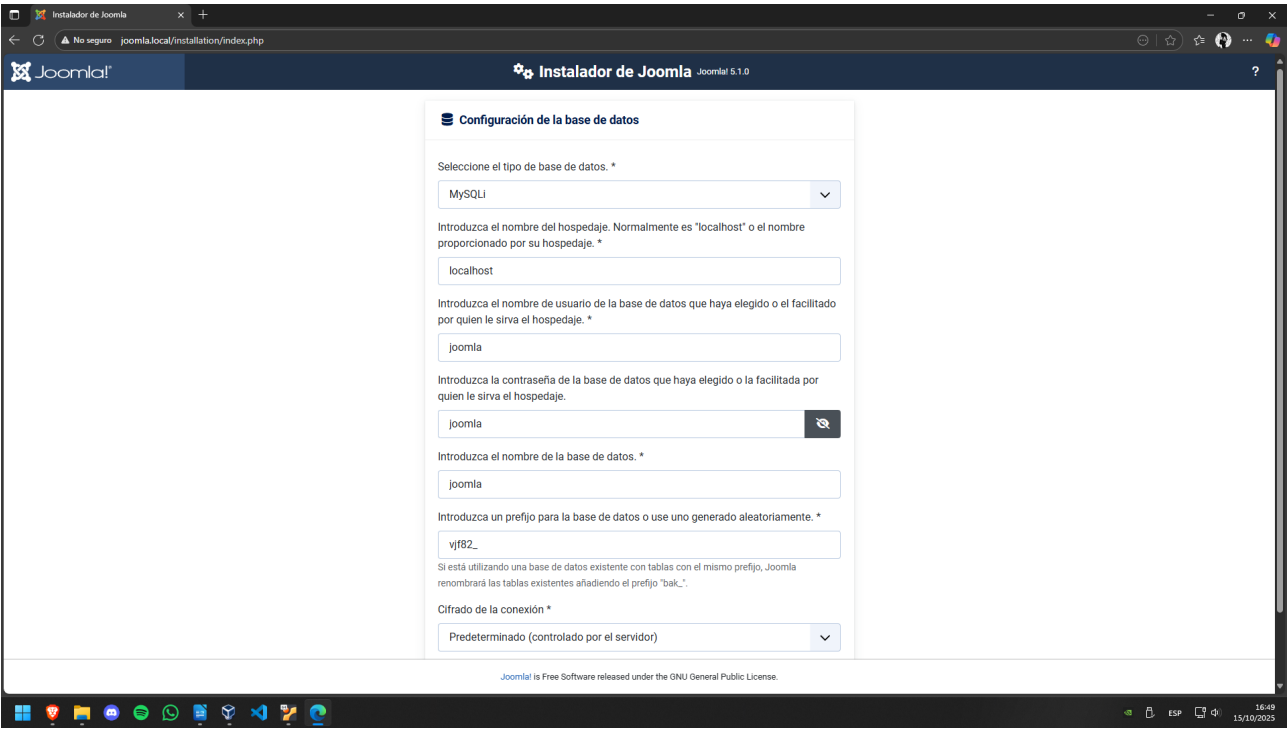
Instalador de Joomla

No seguro joomla.local/installation/index.php

Joomla!

Instalador de Joomla Joomla! 5.1.0

?

Configuración de la base de datos

Seleccione el tipo de base de datos. *

MySQLi

Introduzca el nombre del hospedaje. Normalmente es "localhost" o el nombre proporcionado por su hospedaje. *

localhost

Introduzca el nombre de usuario de la base de datos que haya elegido o el facilitado por quien le sirva el hospedaje. *

joomla

Introduzca la contraseña de la base de datos que haya elegido o la facilitada por quien le sirva el hospedaje.

joomla

Introduzca el nombre de la base de datos. *

joomla

Introduzca un prefijo para la base de datos o use uno generado aleatoriamente. *

vjf82_

Si está utilizando una base de datos existente con tablas con el mismo prefijo, Joomla renombrará las tablas existentes añadiendo el prefijo "bak_".

Cifrado de la conexión *

Predeterminado (controlado por el servidor)

Joomla! is Free Software released under the GNU General Public License.

ESP

16:49
15/10/2025